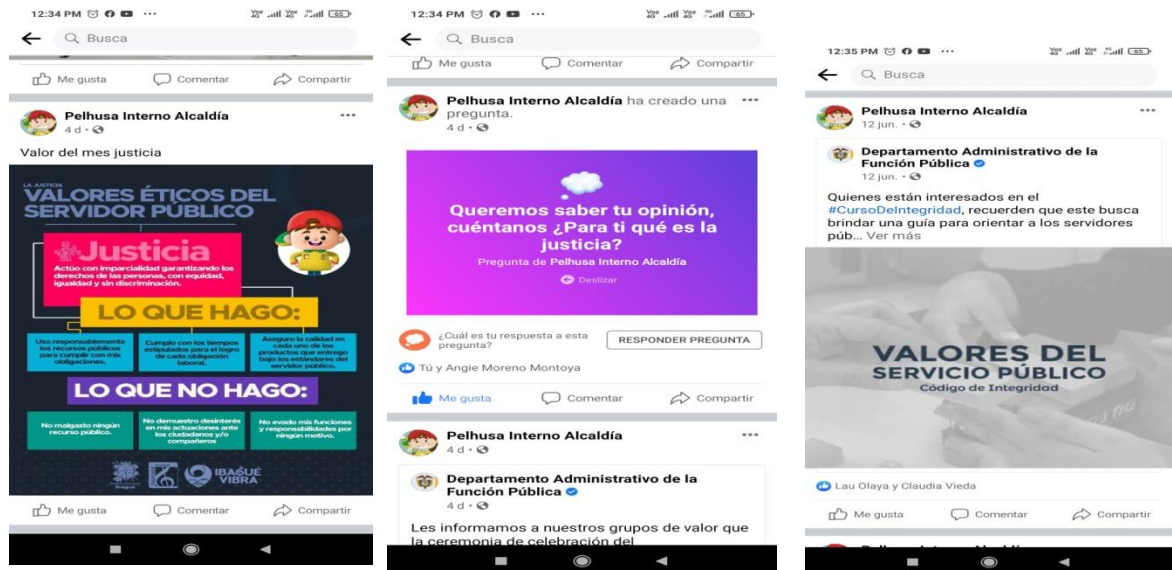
12:34 PM ··· 65

Busca

Me gusta Comentar Compartir

Pelhusa Interno Alcaldía
4 d ·

Valor del mes justicia

LA JUSTICIA
VALORES ÉTICOS DEL SERVIDOR PÚBLICO

Justicia
Actúo con imparcialidad garantizando los derechos de las personas, con equidad, igualdad y sin discriminación.

LO QUE HAGO:

Uso responsablemente los recursos públicos para cumplir con mis obligaciones.

Cumplo con los tiempos estipulados para el logro de cada obligación laboral.

Aseguro la calidad en cada uno de los productos que entrego bajo los estándares del servidor público.

LO QUE NO HAGO:

No malgasto ningún recurso público.

No demuestro desinterés en mis actuaciones ante los ciudadanos y/o compañeros

No evado mis funciones y responsabilidades por ningún motivo.

IBAGUÉ VIBRA

Me gusta Comentar Compartir

12:34 PM ··· 65

Busca

Me gusta Comentar Compartir

Pelhusa Interno Alcaldía ha creado una pregunta.
4 d ·

Queremos saber tu opinión, cuéntanos ¿Para ti qué es la justicia?
Pregunta de Pelhusa Interno Alcaldía
Deslizar

¿Cuál es tu respuesta a esta pregunta?
RESPONDER PREGUNTA

Tú y Angie Moreno Montoya

Me gusta Comentar Compartir

Pelhusa Interno Alcaldía
4 d ·

Departamento Administrativo de la Función Pública
4 d ·

Les informamos a nuestros grupos de valor que la ceremonia de celebración del

12:35 PM ··· 65

Busca

Pelhusa Interno Alcaldía
12 jun. ·

Departamento Administrativo de la Función Pública
12 jun. ·

Quienes están interesados en el #CursoDeIntegridad, recuerden que este busca brindar una guía para orientar a los servidores púb... Ver más

VALORES DEL SERVICIO PÚBLICO
Código de Integridad

Lau Olaya y Claudia Vieda

Me gusta Comentar Compartir